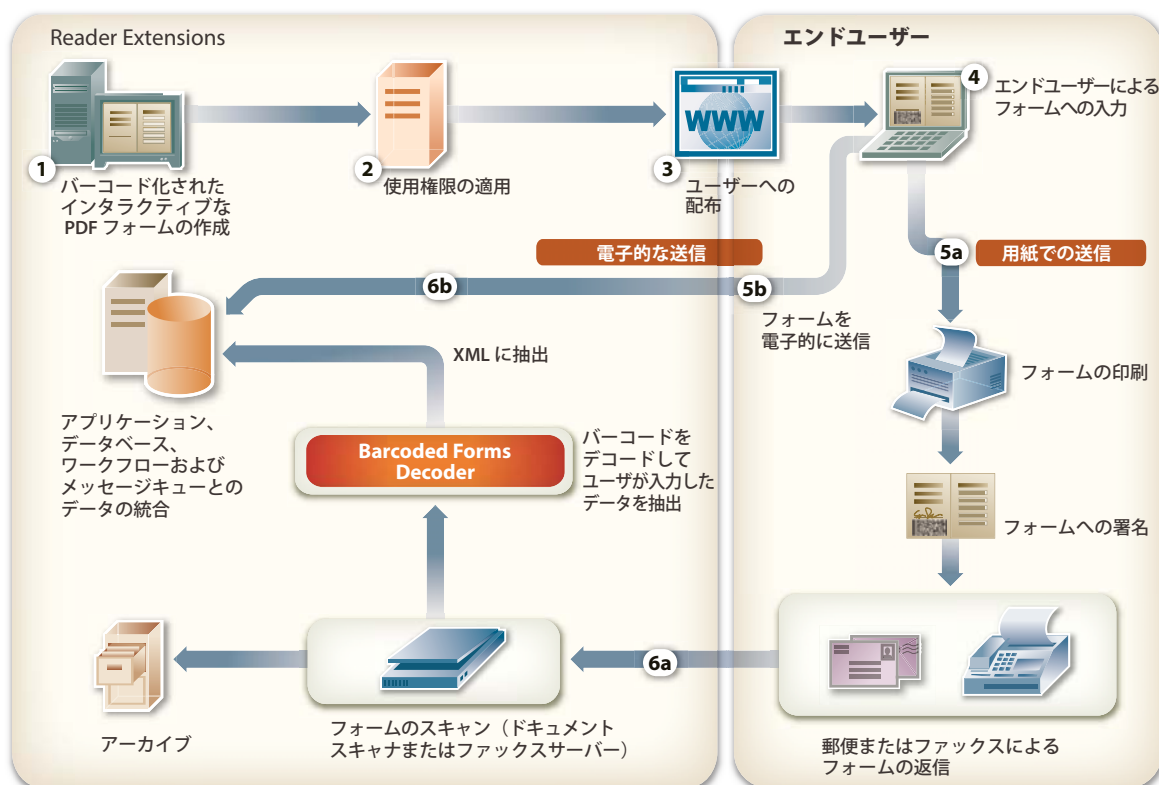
Reader Extensions

エンドユーザー

1 バーコード化されたインタラクティブな PDF フォームの作成

2 使用権限の適用

WWW

3 ユーザーへの配布

4 エンドユーザーによるフォームへの入力

電子的な送信

5a 用紙での送信

6b

5b

フォームを電子的に送信

XML に抽出

フォームの印刷

アプリケーション、データベース、ワークフローおよびメッセージキューとのデータの統合

Barcoded Forms Decoder

バーコードをデコードしてユーザが入力したデータを抽出

フォームへの署名

6a

アーカイブ

フォームのスキャン（ドキュメントスキャナまたはファックスサーバー）

郵便またはファックスによるフォームの返信